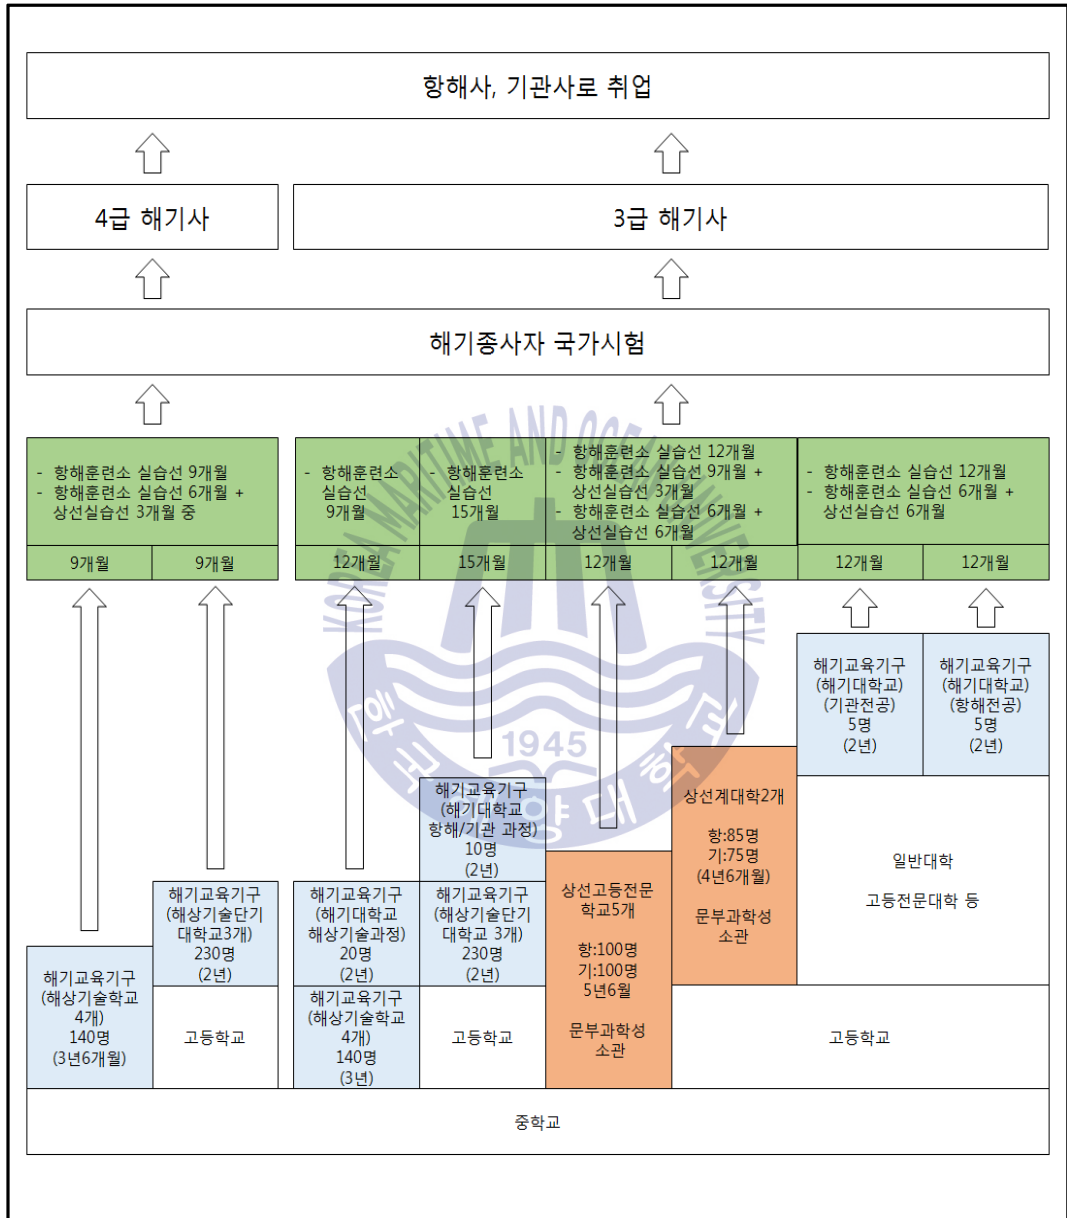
항해사, 기관사로 취업

4급 해기사

3급 해기사

해기종사자 국가시험

- 항해훈련소 실습선 9개월
- 항해훈련소 실습선 6개월 + 상선실습선 3개월 중

- 항해훈련소 실습선 9개월

- 항해훈련소 실습선 15개월

- 항해훈련소 실습선 12개월
- 항해훈련소 실습선 9개월 + 상선실습선 3개월
- 항해훈련소 실습선 6개월 + 상선실습선 6개월

- 항해훈련소 실습선 12개월
- 항해훈련소 실습선 6개월 + 상선실습선 6개월

| 9개월 | 9개월 | 12개월 | 15개월 | 12개월 | 12개월 | 12개월 | 12개월 |
|---|---|---|---|---|---|---|---|

KOREA MARITIME AND OCEAN UNIVERSITY

1945

한국해양대학교

해기교육기구 (해기대학교) (기관전공) 5명 (2년)

해기교육기구 (해기대학교) (항해전공) 5명 (2년)

해기교육기구 (해기대학교 항해/기관 과정) 10명 (2년)

상선계대학2개

항:85명 기:75명 (4년6개월)

문부과학성 소관

일반대학

고등전문대학 등

해기교육기구 (해상기술단기 대학교3개) 230명 (2년)

해기교육기구 (해기대학교 해상기술과정) 20명 (2년)

해기교육기구 (해상기술단기 대학교 3개) 230명 (2년)

상선고등전문 학교5개

항:100명 기:100명 5년6월

문부과학성 소관

해기교육기구 (해상기술학교 4개) 140명 (3년6개월)

고등학교

해기교육기구 (해상기술학교 4개) 140명 (3년)

고등학교

고등학교

중학교